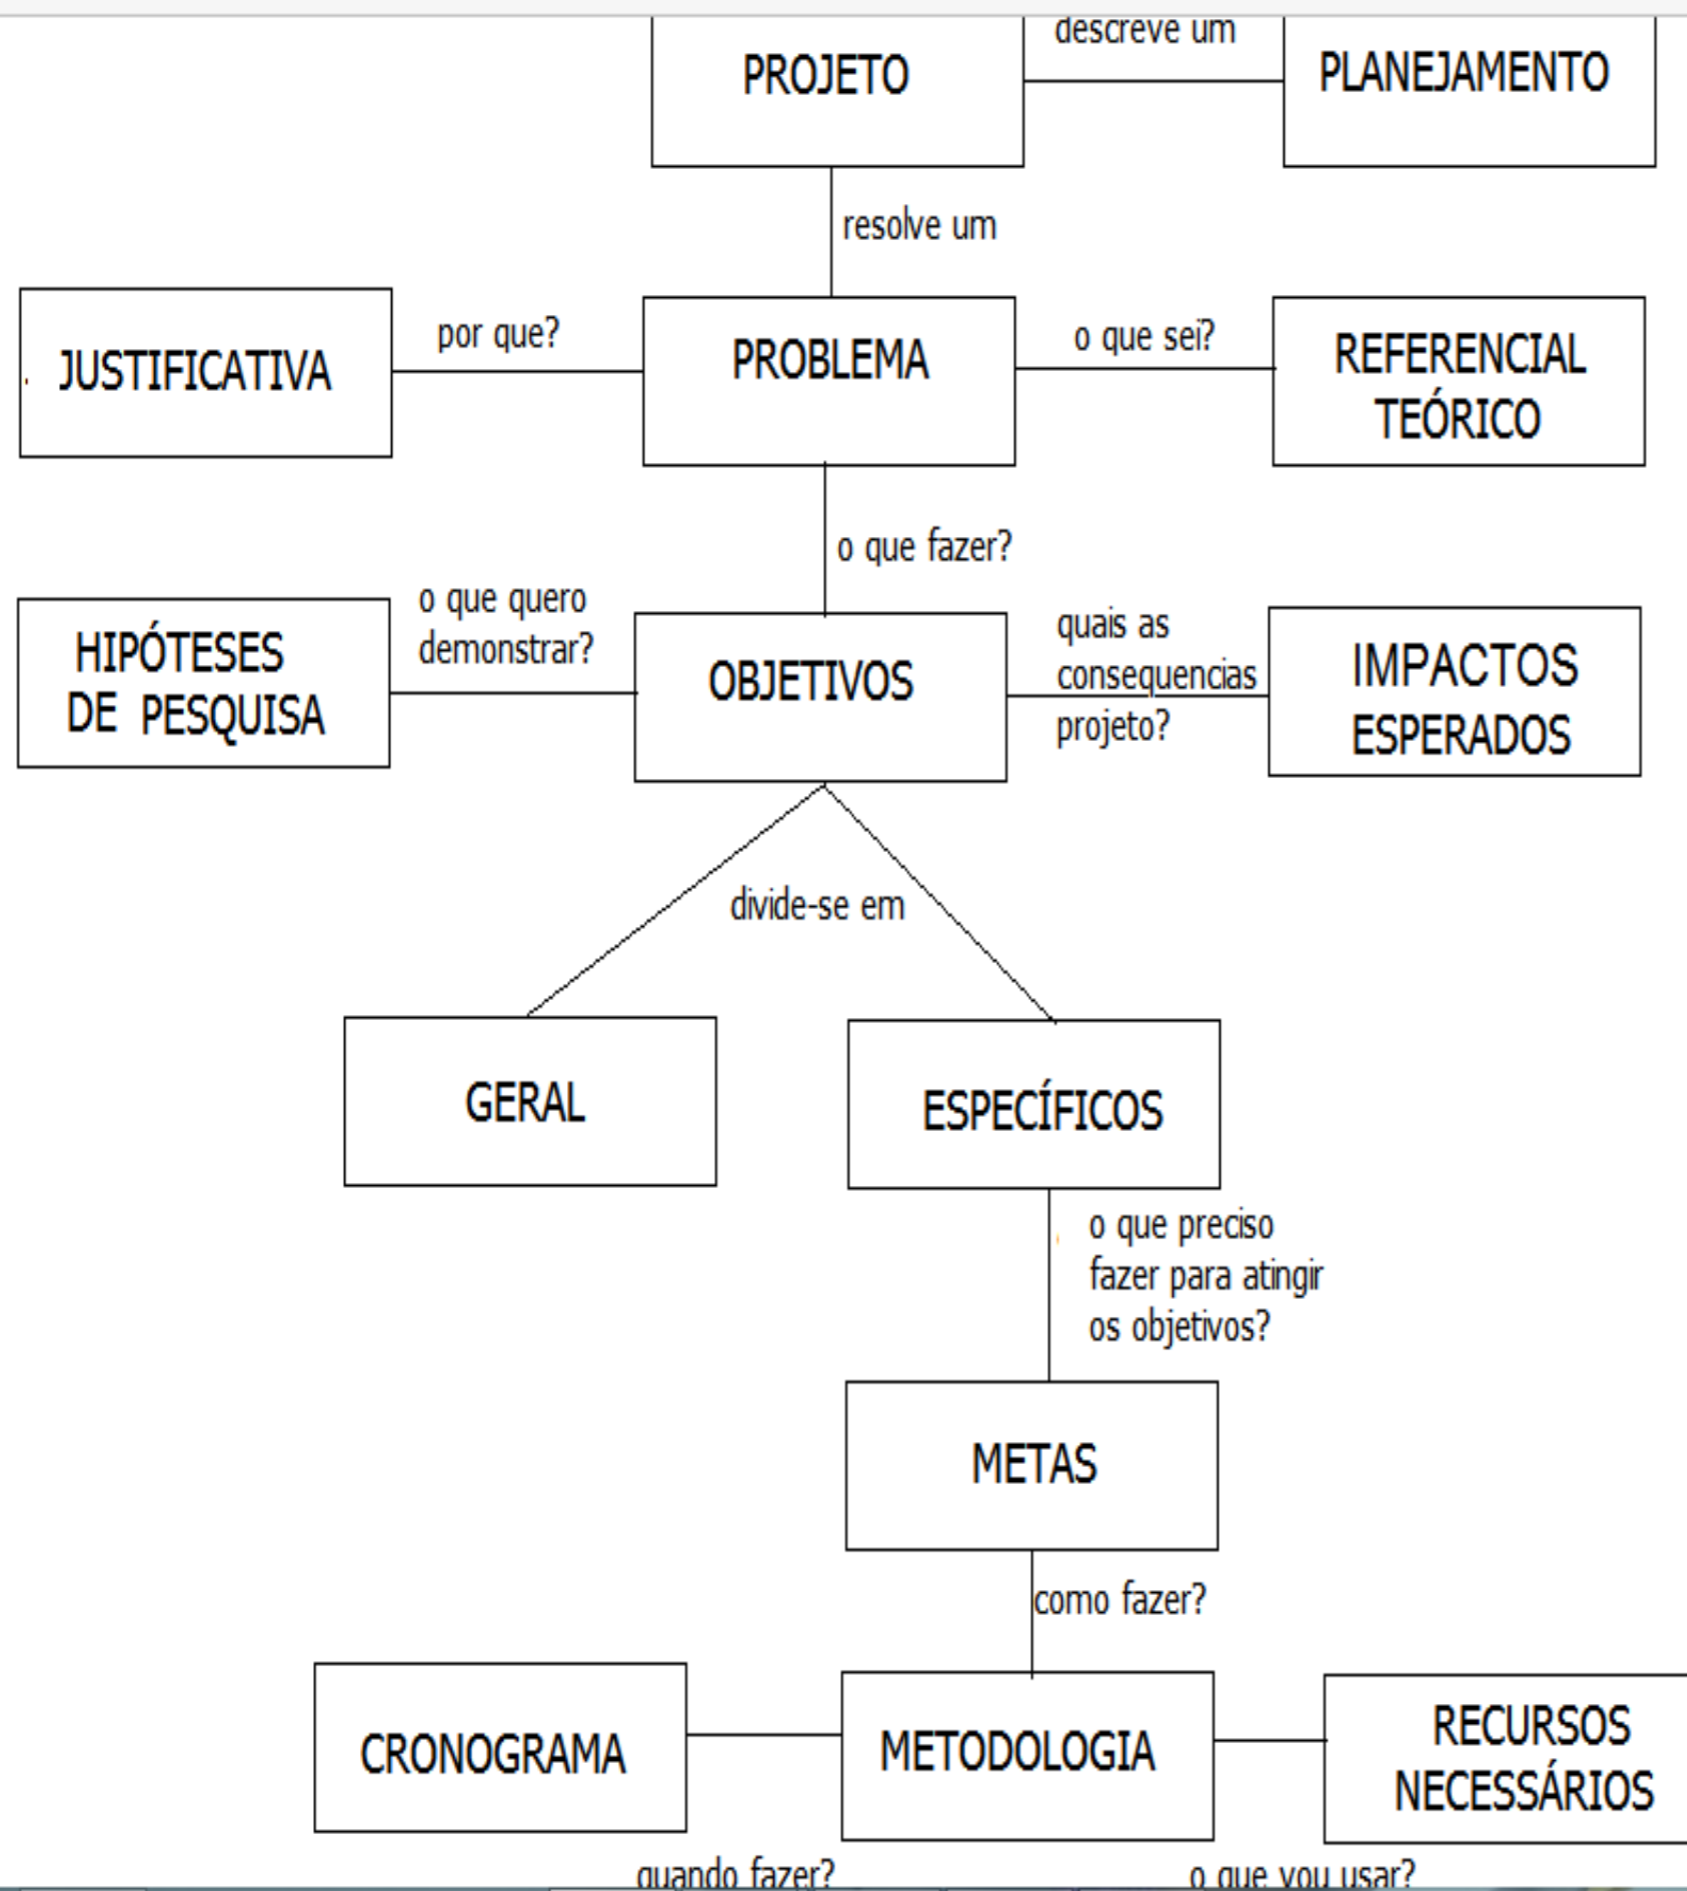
descreve um

PROJETO

PLANEJAMENTO

resolve um

JUSTIFICATIVA

por que?

PROBLEMA

o que sei?

REFERENCIAL TEÓRICO

o que fazer?

HIPÓTESES DE PESQUISA

o que quero demonstrar?

OBJETIVOS

quais as consequencias projeto?

IMPACTOS ESPERADOS

divide-se em

GERAL

ESPECÍFICOS

o que preciso fazer para atingir os objetivos?

METAS

como fazer?

CRONOGRAMA

METODOLOGIA

RECURSOS NECESSÁRIOS

quando fazer?

o que vou usar?